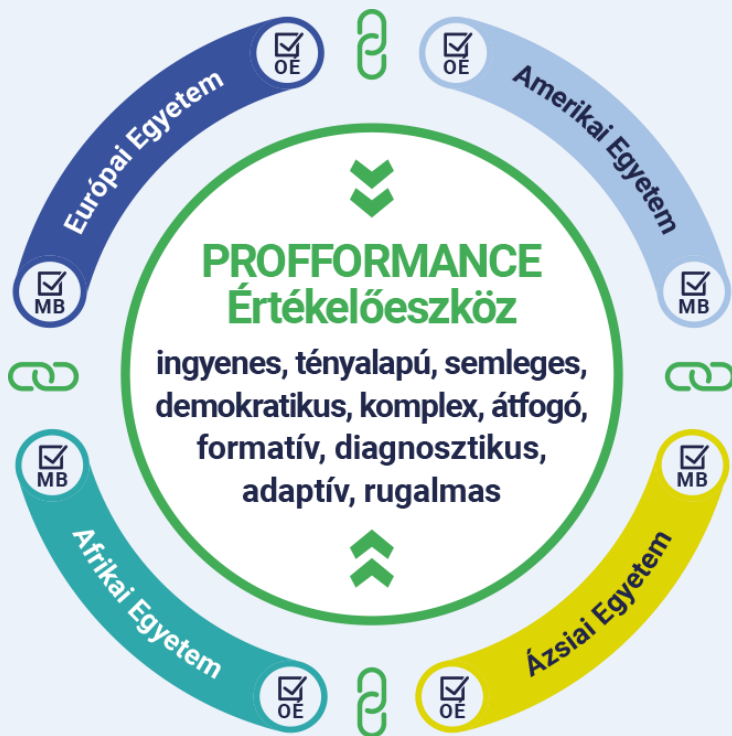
Európai Egyetem
OE
MB
Amerikai Egyetem
OE
MB
PROFFORMANCE
Értékelőeszköz
ingyenes, tényalapú, semleges, demokratikus, komplex, átfogó, formatív, diagnosztikus, adaptív, rugalmas
MB
Afrikai Egyetem
OE
MB
Ázsiai Egyetem
OE